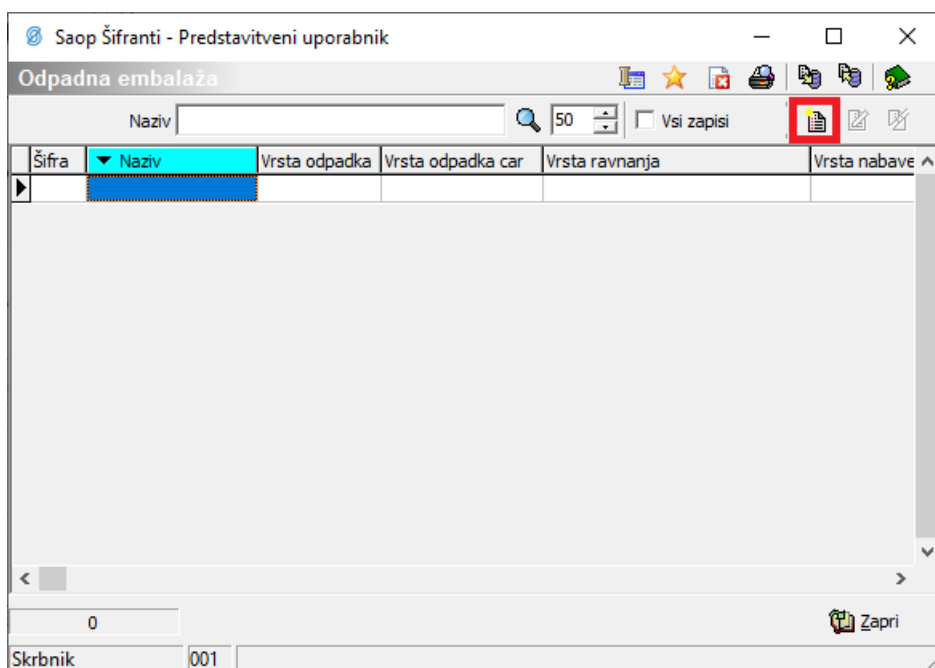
Saop Šifranti - Predstavitveni uporabnik

Odpadna embalaža

Naziv 50 Vsi zapisi

| Šifra | Naziv | Vrsta odpadka | Vrsta odpadka car | Vrsta ravnanja | Vrsta nabave |
|---|---|---|---|---|---|
| | | | | | |

0

Zapri

Skrbnik 001